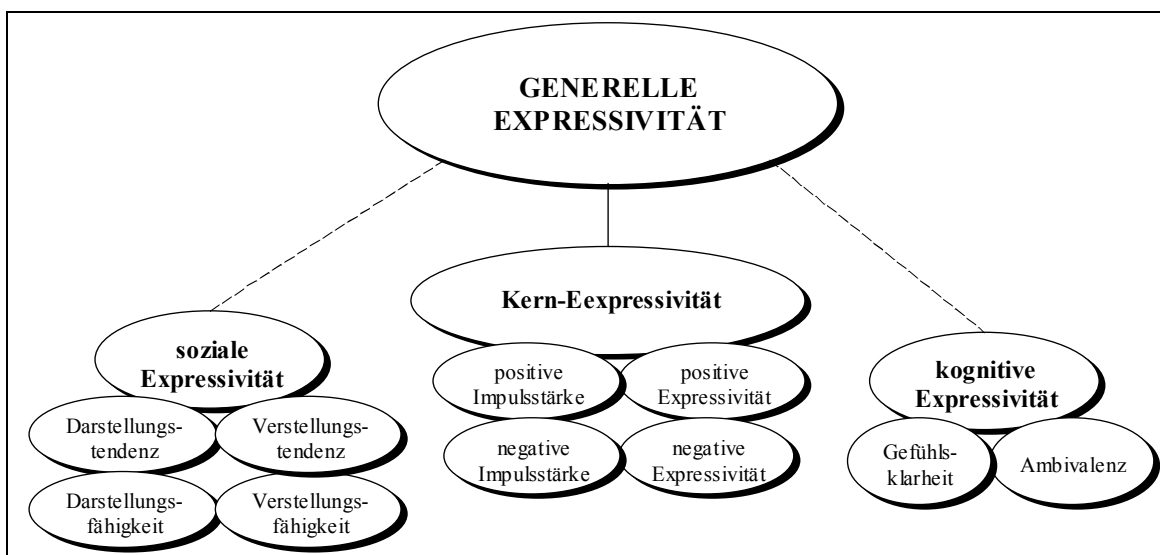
GENERELLE EXPRESSIVITÄT

soziale Expressivität

Darstellungstendenz

Verstellungstendenz

Darstellungsfähigkeit

Verstellungsfähigkeit

Kern-Eexpressivität

positive Impulsstärke

positive Expressivität

negative Impulsstärke

negative Expressivität

kognitive Expressivität

Gefühlsklarheit

Ambivalenz